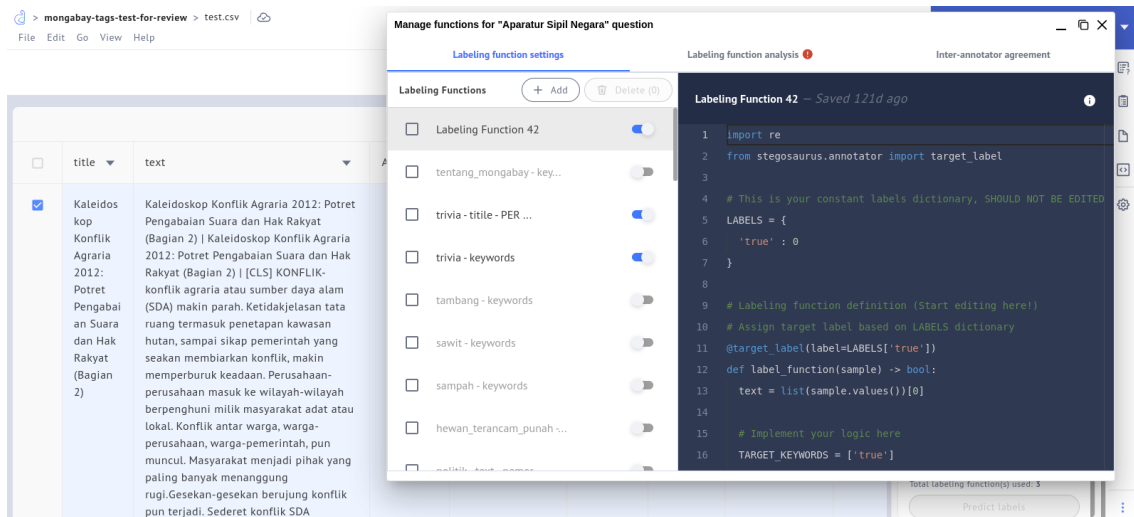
> mongabay-tags-test-for-review > test.csv
File Edit Go View Help

| | title | text |
|---|---|---|
| ☑ | Kaleidoskop Konflik Agraria 2012: Potret Pengabaian Suara dan Hak Rakyat (Bagian 2) | Kaleidoskop Konflik Agraria 2012: Potret Pengabaian Suara dan Hak Rakyat (Bagian 2) \| Kaleidoskop Konflik Agraria 2012: Potret Pengabaian Suara dan Hak Rakyat (Bagian 2) \| [CLS] KONFLIK-konflik agraria atau sumber daya alam (SDA) makin parah. Ketidakjelasan tata ruang termasuk penetapan kawasan hutan, sampai sikap pemerintah yang seakan membiarkan konflik, makin memperburuk keadaan. Perusahaan-perusahaan masuk ke wilayah-wilayah berpenghuni milik masyarakat adat atau lokal. Konflik antar warga, warga-perusahaan, warga-pemerintah, pun muncul. Masyarakat menjadi pihak yang paling banyak menanggung rugi.Gesekan-gesekan berujung konflik pun terjadi. Sederet konflik SDA |

Manage functions for "Aparatur Sipil Negara" question

Labeling function settings
Labeling function analysis
Inter-annotator agreement

Labeling Functions
+ Add
Delete (0)

Labeling Function 42
tentang_mongabay - key...
trivia - titile - PER ...
trivia - keywords
tambang - keywords
sawit - keywords
sampah - keywords
hewan_terancam_punah -...
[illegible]

Labeling Function 42 — Saved 121d ago

1 import re
2 from stegosaurus.annotator import target_label
3
4 # This is your constant labels dictionary, SHOULD NOT BE EDITED
5 LABELS = {
6 'true' : 0
7 }
8
9 # Labeling function definition (Start editing here!)
10 # Assign target label based on LABELS dictionary
11 @target_label(label=LABELS['true'])
12 def label_function(sample) -> bool:
13 text = list(sample.values())[0]
14
15 # Implement your logic here
16 TARGET_KEYWORDS = ['true']

Total labeling function(s) used: 3
Predict labels